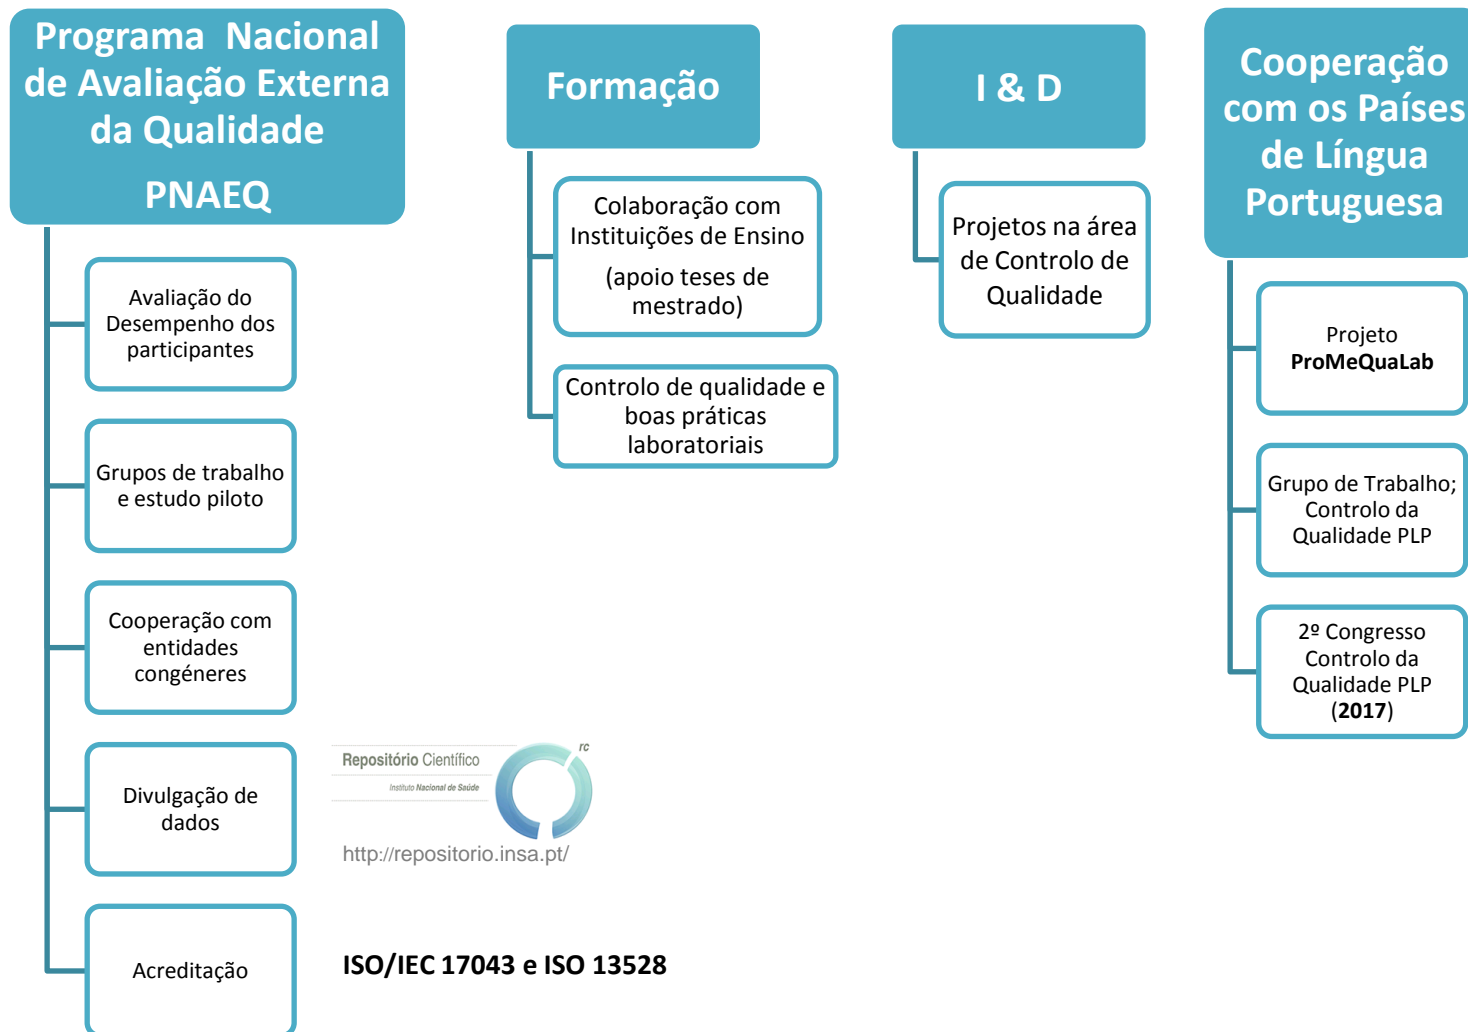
Programa Nacional de Avaliação Externa da Qualidade

PNAEQ

Avaliação do Desempenho dos participantes

Grupos de trabalho e estudo piloto

Cooperação com entidades congéneres

Divulgação de dados

Acreditação

Formação

Colaboração com Instituições de Ensino

(apoio teses de mestrado)

Controlo de qualidade e boas práticas laboratoriais

I & D

Projetos na área de Controlo de Qualidade

Cooperação com os Países de Língua Portuguesa

Projeto ProMeQuaLab

Grupo de Trabalho; Controlo da Qualidade PLP

2º Congresso Controlo da Qualidade PLP (2017)

Repositório Científico

Instituto Nacional de Saúde

rc

http://repositorio.insa.pt/

ISO/IEC 17043 e ISO 13528